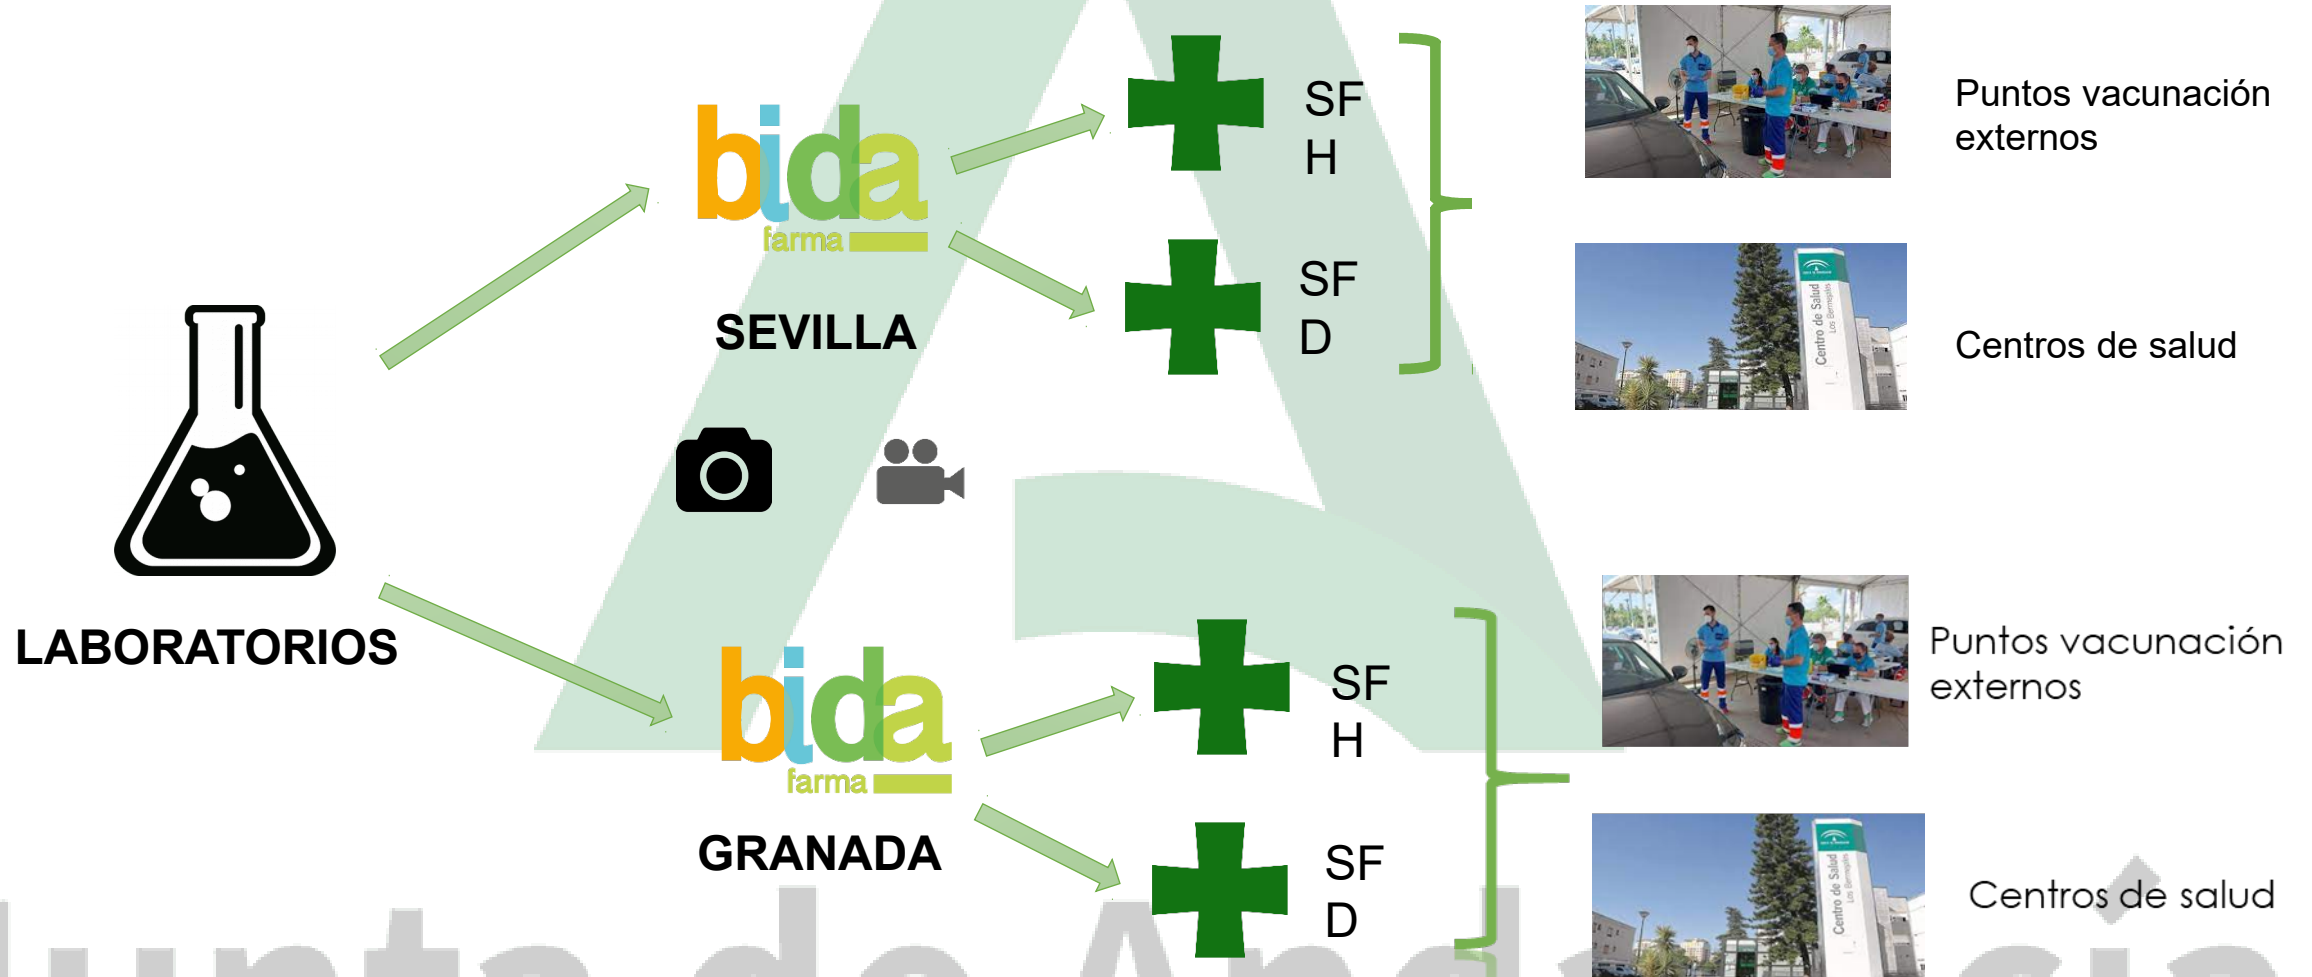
bida farma

SEVILLA

SF H

SF D

Puntos vacunación externos

Centro de Salud Los Bermejales

Centros de salud

LABORATORIOS

bida farma

GRANADA

SF H

SF D

Puntos vacunación externos

Centro de Salud Los Bermejales

Centros de salud